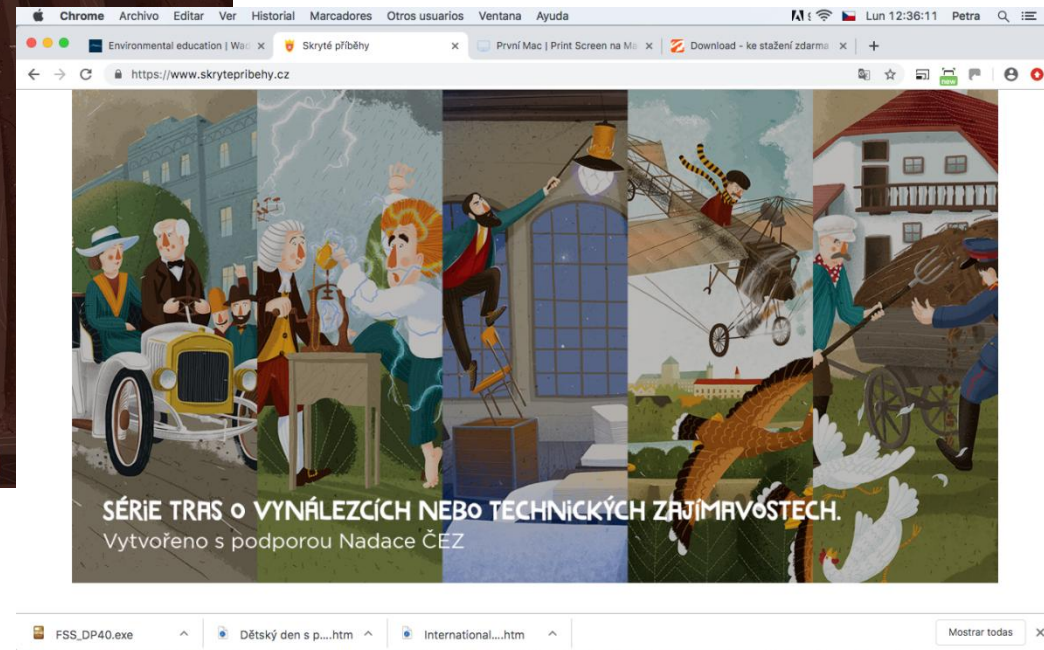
Chrome Archivo Editar Ver Historial Marcadores Otros usuarios Ventana Ayuda

Lun 12:36:11 Petra

Environmental education | Wa ×
Skryté příběhy ×
První Mac | Print Screen na Ma ×
Download - ke stažení zdarma ×
+

https://www.skrytepribehy.cz

New

SÉRIE TRAS O VYNÁLEZCÍCH NEBO TECHNICKÝCH ZAJÍMAVOSTECH.
Vytvořeno s podporou Nadace ČEZ

FSS_DP40.exe
Dětský den s p....htm
International....htm
Mostrar todas